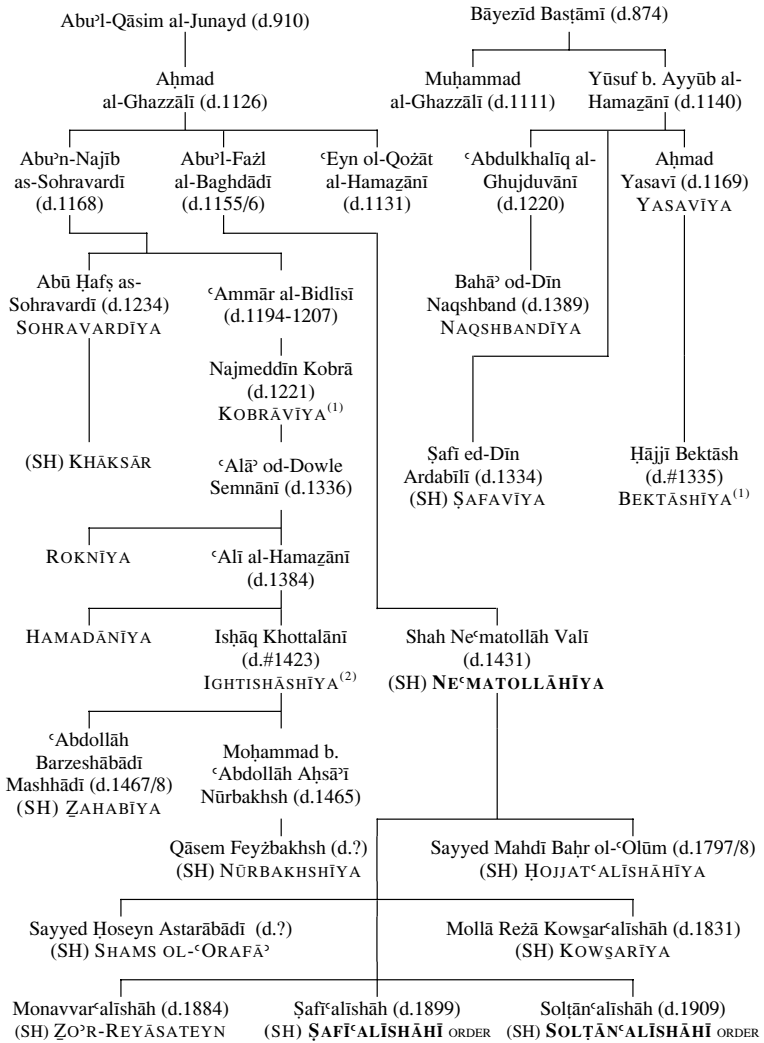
Abuʾl-Qāsim al-Junayd (d.910)

Aḥmad al-Ghazzālī (d.1126)

Abuʾn-Najīb as-Sohravardī (d.1168)

Abuʾl-Fażl al-Baghdādī (d.1155/6)

ʿEyn ol-Qożāt al-Hamaẕānī (d.1131)

Abū Ḥafṣ as-Sohravardī (d.1234) SOHRAVARDĪYA

ʿAmmār al-Bidlīsī (d.1194-1207)

Najmeddīn Kobrā (d.1221) KOBRĀVĪYA$^{(1)}$

(SH) KHĀKSĀR

ʿAlāʾ od-Dowle Semnānī (d.1336)

ROKNĪYA

ʿAlī al-Hamaẕānī (d.1384)

HAMADĀNĪYA

Isḥāq Khottalānī (d.#1423) IGHTISHĀSHĪYA$^{(2)}$

ʿAbdollāh Barzeshābādī Mashhādī (d.1467/8) (SH) ẔAHABĪYA

Moḥammad b. ʿAbdollāh Aḥsāʾī Nūrbakhsh (d.1465)

Qāsem Feyżbakhsh (d.?) (SH) NŪRBAKHSHĪYA

Bāyezīd Basṭāmī (d.874)

Muḥammad al-Ghazzālī (d.1111)

Yūsuf b. Ayyūb al-Hamaẕānī (d.1140)

ʿAbdulkhalīq al-Ghujduvānī (d.1220)

Aḥmad Yasavī (d.1169) YASAVĪYA

Bahāʾ od-Dīn Naqshband (d.1389) NAQSHBANDĪYA

Ṣafī ed-Dīn Ardabīlī (d.1334) (SH) ṢAFAVĪYA

Ḥājjī Bektāsh (d.#1335) BEKTĀSHĪYA$^{(1)}$

Shah Neʿmatollāh Valī (d.1431) (SH) NEʿMATOLLĀHĪYA

Sayyed Mahdī Baḥr ol-ʿOlūm (d.1797/8) (SH) ḤOJJATʿALĪSHĀHĪYA

Sayyed Ḥoseyn Astarābādī (d.?) (SH) SHAMS OL-ʿORAFĀʾ

Mollā Reżā Kowṣarʿalīshāh (d.1831) (SH) KOWṢARĪYA

Monavvarʿalīshāh (d.1884) (SH) ẔOʾR-REYĀSATEYN

Ṣafīʿalīshāh (d.1899) (SH) ṢAFĪʿALĪSHĀHĪ ORDER

Solṭānʿalīshāh (d.1909) (SH) SOLṬĀNʿALĪSHĀHĪ ORDER